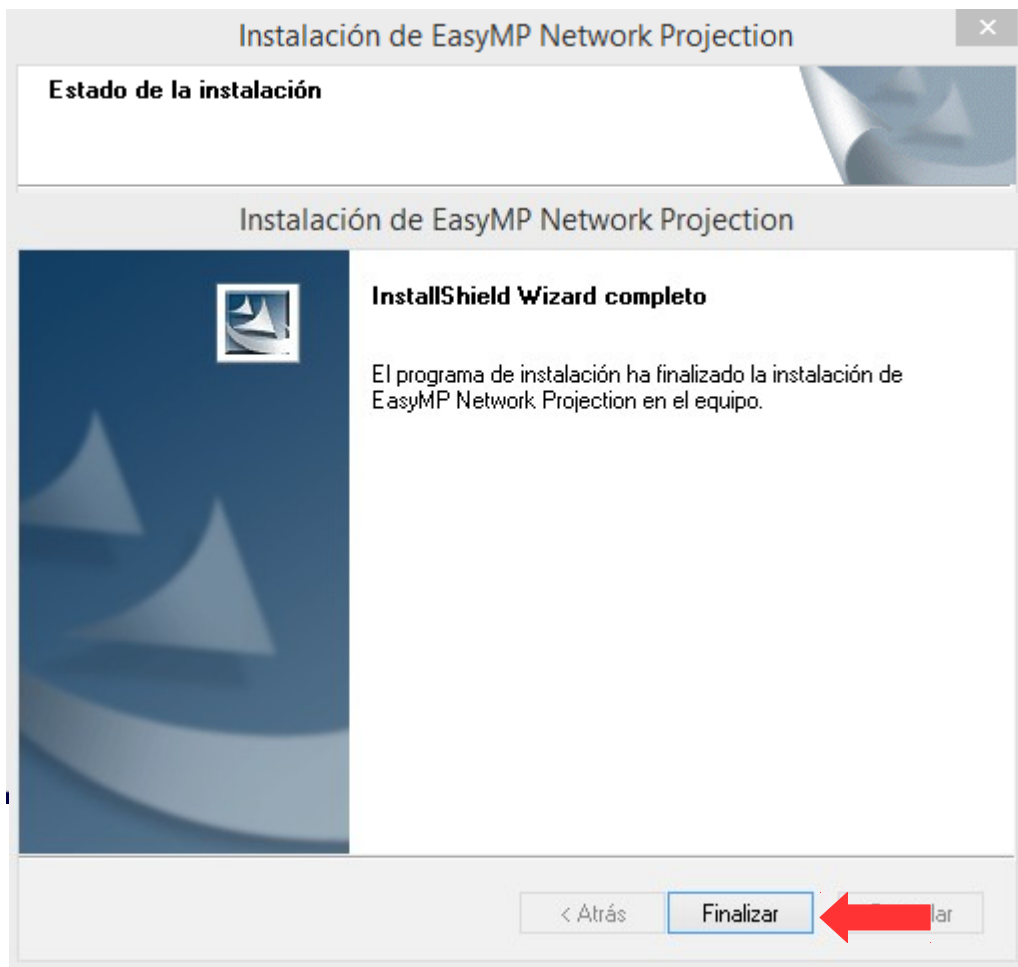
Instalación de EasyMP Network Projection

×

Estado de la instalación

Instalación de EasyMP Network Projection

InstallShield Wizard completo

El programa de instalación ha finalizado la instalación de EasyMP Network Projection en el equipo.

< Atrás

Finalizar

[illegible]lar